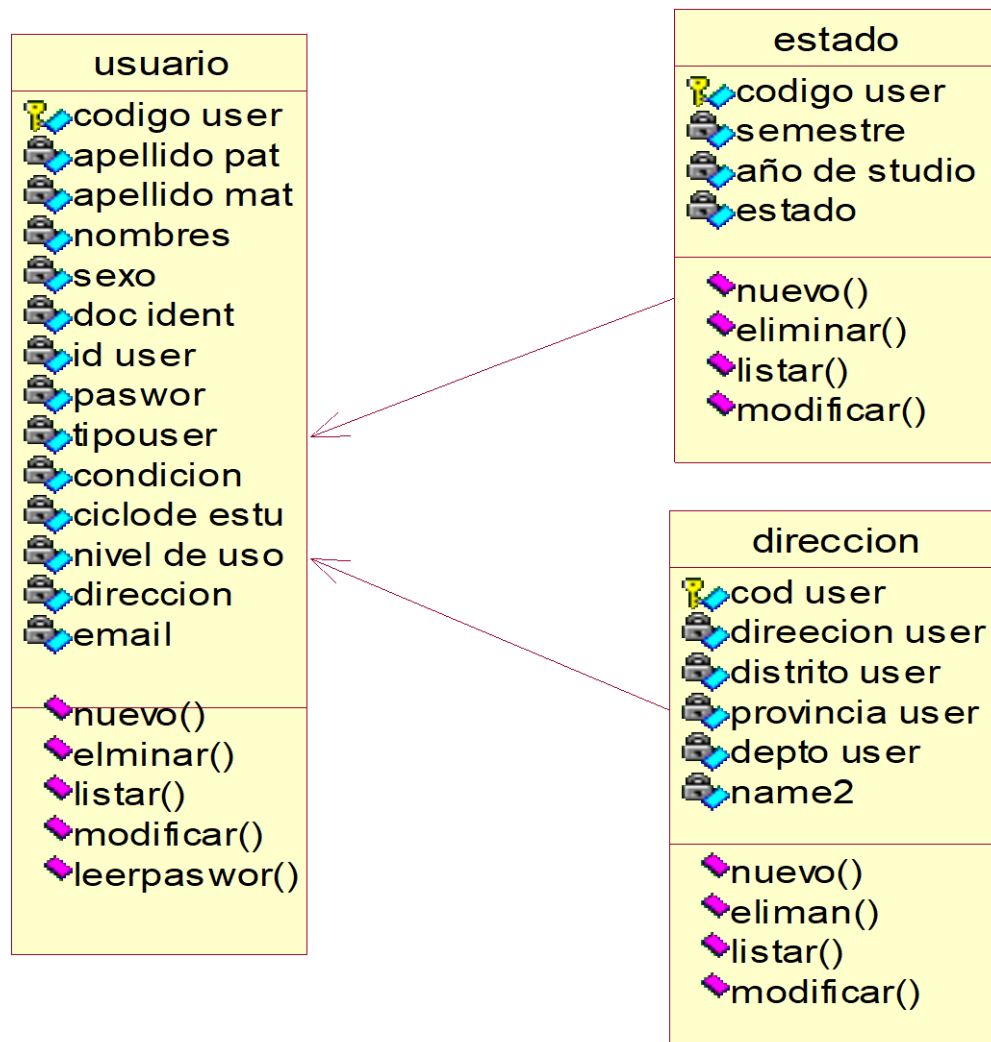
usuario
codigo user
apellido pat
apellido mat
nombres
sexo
doc ident
id user
paswor
tipouser
condicion
ciclode estu
nivel de uso
direccion
email
nuevo()
elminar()
listar()
modificar()
leerpaswor()

estado
codigo user
semestre
año de studio
estado
nuevo()
eliminar()
listar()
modificar()

direccion
cod user
direecion user
distrito user
provincia user
depto user
name2
nuevo()
eliman()
listar()
modificar()